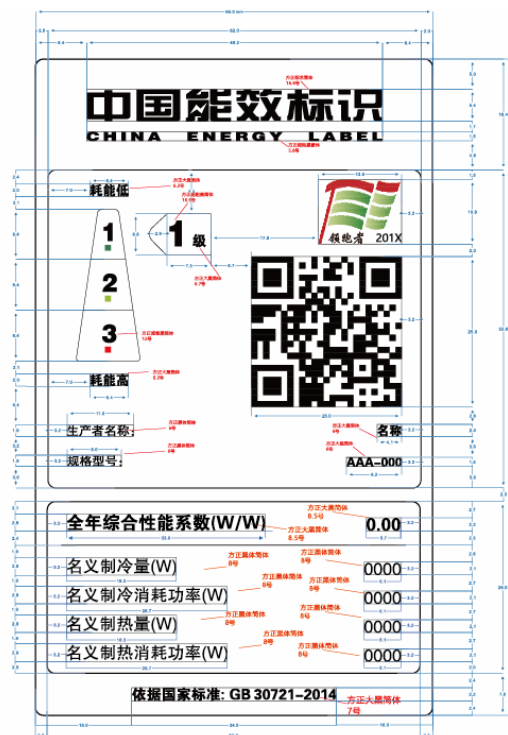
中国能效标识
CHINA ENERGY LABEL

耗能低

1
2
3

1 级

耗能高

领跑者 201X

生产者名称
规格型号

名称
AAA-000

全年综合性能系数(W/W)
0.00
名义制冷量(W)
0000
名义制冷消耗功率(W)
0000
名义制热量(W)
0000
名义制热消耗功率(W)
0000

依据国家标准: GB 30721-2014

方正大黑简体 7号